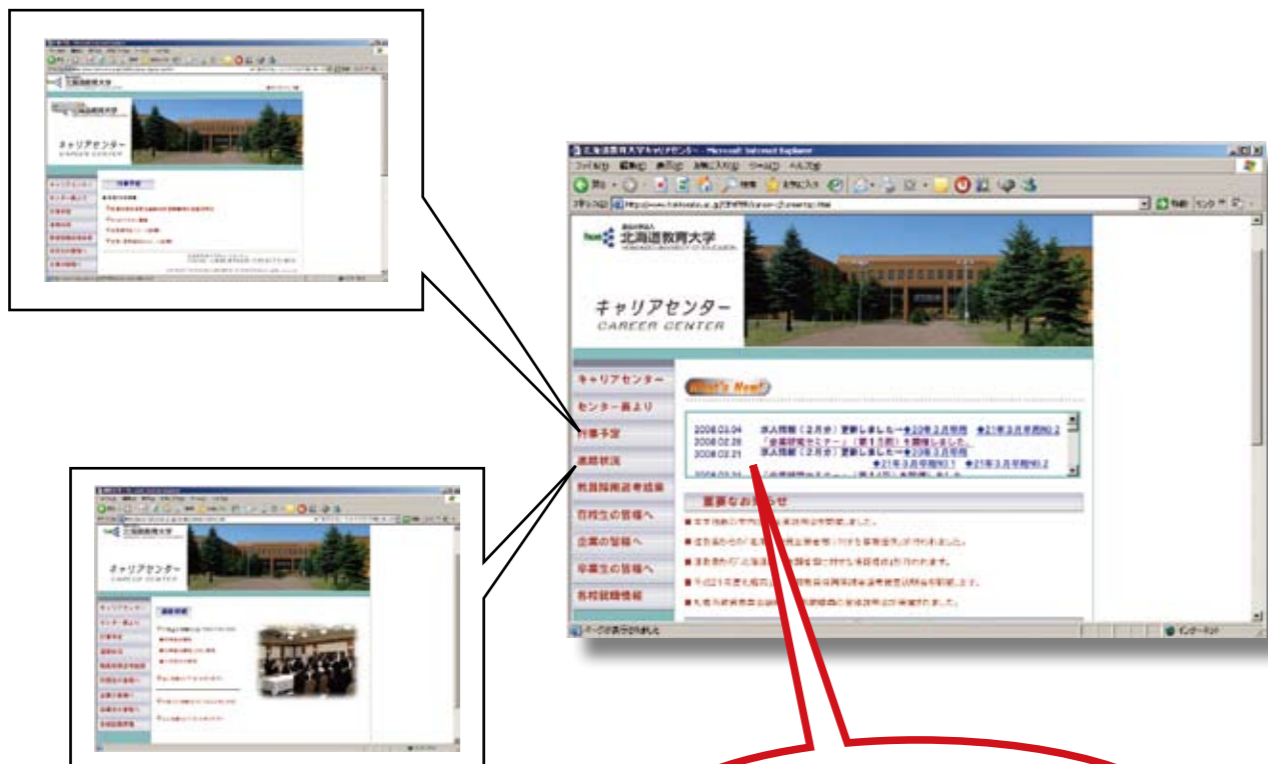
北海道教育大学キャリアセンター - Microsoft Internet Explorer

ファイル(F) 編集(E) 表示(V) お気に入り(A) ツール(T) ヘルプ(H)

戻る 検索 お気に入り

アドレス(D) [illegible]

移動 リンク

国立大学法人
北海道教育大学
HOKKAIDO UNIVERSITY OF EDUCATION

キャリアセンター
CAREER CENTER

キャリアセンター
センター長より
行事予定
進路状況
教員採用選考結果
在校生の皆様へ
企業の皆様へ
卒業生の皆様へ
各校就職情報

What's New!

2008.03.04 求人情報（2月分）更新しました→★20年3月卒用 ★21年3月卒用№2
2008.02.28 「企業研究セミナー」（第15回）を開催しました。
2008.02.21 求人情報（2月分）更新しました→★20年3月卒用
★21年3月卒用№1 ★21年3月卒用№2

重要なお知らせ

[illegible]
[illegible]
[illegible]
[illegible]
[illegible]

ページが表示されました

インターネット

キャリアセンター
CAREER CENTER

キャリアセンター
CAREER CENTER